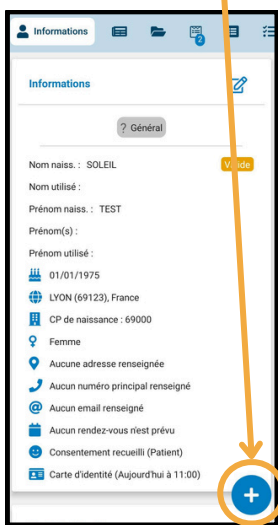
Informations

Informations

? Général

Nom naiss. : SOLEIL

Valide

Nom utilisé :

Prénom naiss. : TEST

Prénom(s) :

Prénom utilisé :

01/01/1975

LYON (69123), France

CP de naissance : 69000

Femme

Aucune adresse renseignée

Aucun numéro principal renseigné

Aucun email renseigné

Aucun rendez-vous n'est prévu

Consentement recueilli (Patient)

Carte d'identité (Aujourd'hui à 11:00)

2

+